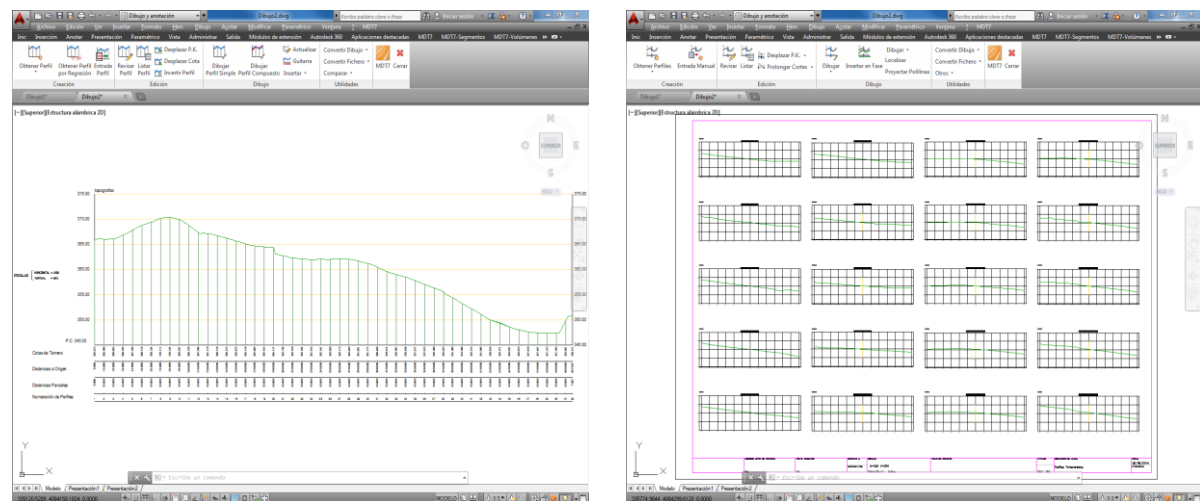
Dibujo y anotación
Dibujo2.dwg
Escriba palabra clave o frase
Iniciar sesión
Archivo Edición Ver Insertar Formato Herr. Dibujo Acotar Modificar Paramétrico Ventana ? MDT7
Inic Inserción Anotar Presentación Paramétrico Vista Administrar Salida Módulos de extensión Autodesk 360 Aplicaciones destacadas MDT7 MDT7-Segmentos MDT7-Volúmenes
Obtener Perfil
Obtener Perfil por Regresión
Entrada Perfil
Revisar Perfil
Listar Perfil
Desplazar P.K.
Desplazar Cota
Invertir Perfil
Dibujar Perfil Simple
Dibujar Perfil Compuesto
Actualizar
Guitarra
Insertar
Convertir Dibujo
Convertir Fichero
Comparar
MDT7
Cerrar
Creación
Edición
Dibujo
Utilidades
Dibujo1*
Dibujo2*
[−][Superior][Estructura alámbrica 2D]
SUPERIOR
N
S
E
O
SCU
topografía
375.00
370.00
365.00
360.00
355.00
350.00
345.00
P.C. 345.00
ESCALAS
Cotas de Terreno
Distancias a Origen
Distancias Parciales
Numeración de Perfiles
Y
X
Escriba un comando
Modelo
Presentación1
Presentación2
MODELO

Dibujo y anotación
Dibujo2.dwg
Escriba palabra clave o frase
Iniciar sesión
Archivo Edición Ver Insertar Formato Herr. Dibujo Acotar Modificar Paramétrico Ventana ? MDT7
Inic Inserción Anotar Presentación Paramétrico Vista Administrar Salida Módulos de extensión Autodesk 360 Aplicaciones destacadas MDT7 MDT7-Segmentos MDT7-Volúmenes
Obtener Perfiles
Entrada Manual
Revisar
Listar
Desplazar P.K.
Prolongar Cortes
Dibujar
Insertar en Fase
Dibujar
Localizar
Proyectar Polilínea
Convertir Dibujo
Convertir Fichero
Otros
MDT7
Cerrar
Creación
Edición
Dibujo
Utilidades
Dibujo1*
Dibujo2*
[−][Superior][Estructura alámbrica 2D]
SUPERIOR
N
S
E
O
Perfiles Transversales
Y
X
Escriba un comando
Modelo
Presentación1
Presentación2
MODELO